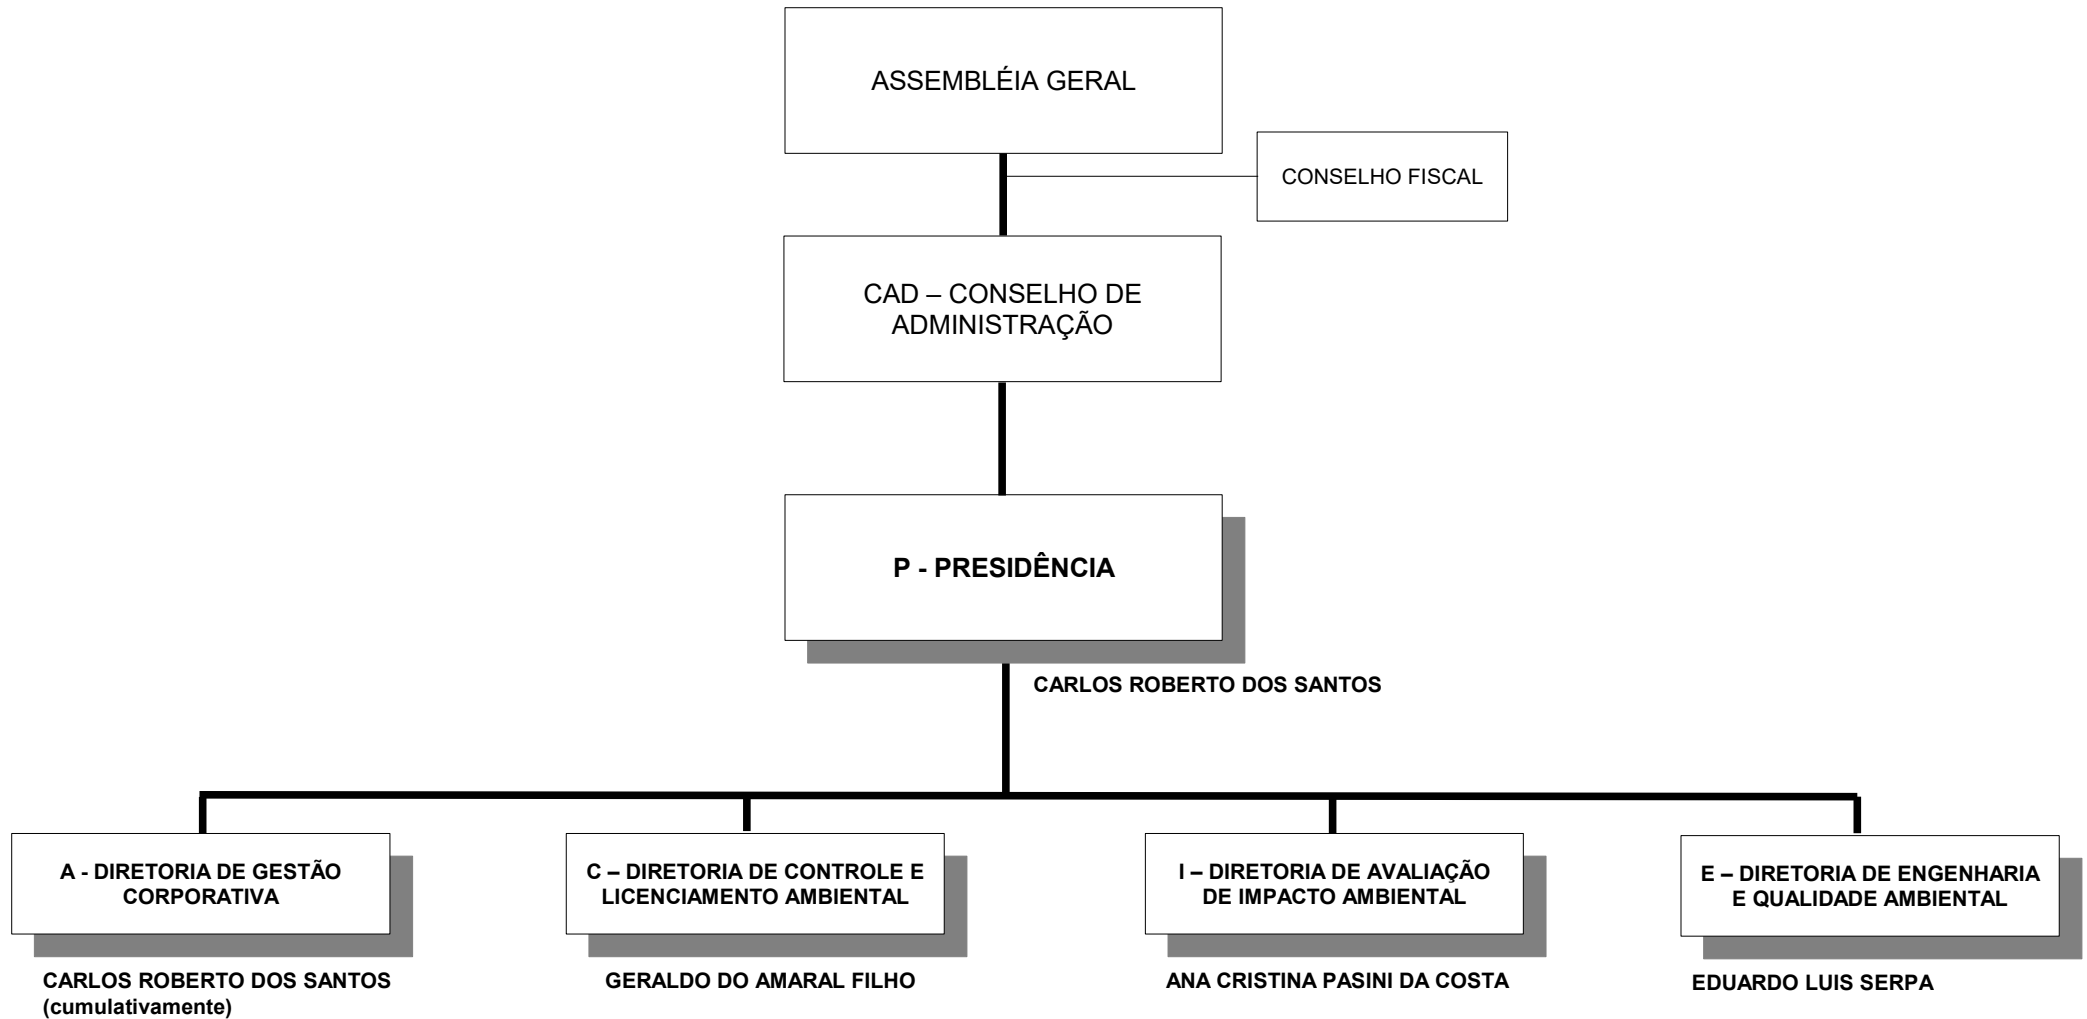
ASSEMBLÉIA GERAL

CONSELHO FISCAL

CAD – CONSELHO DE ADMINISTRAÇÃO

P - PRESIDÊNCIA

CARLOS ROBERTO DOS SANTOS

A - DIRETORIA DE GESTÃO CORPORATIVA

CARLOS ROBERTO DOS SANTOS (cumulativamente)

C – DIRETORIA DE CONTROLE E LICENCIAMENTO AMBIENTAL

GERALDO DO AMARAL FILHO

I – DIRETORIA DE AVALIAÇÃO DE IMPACTO AMBIENTAL

ANA CRISTINA PASINI DA COSTA

E – DIRETORIA DE ENGENHARIA E QUALIDADE AMBIENTAL

EDUARDO LUIS SERPA